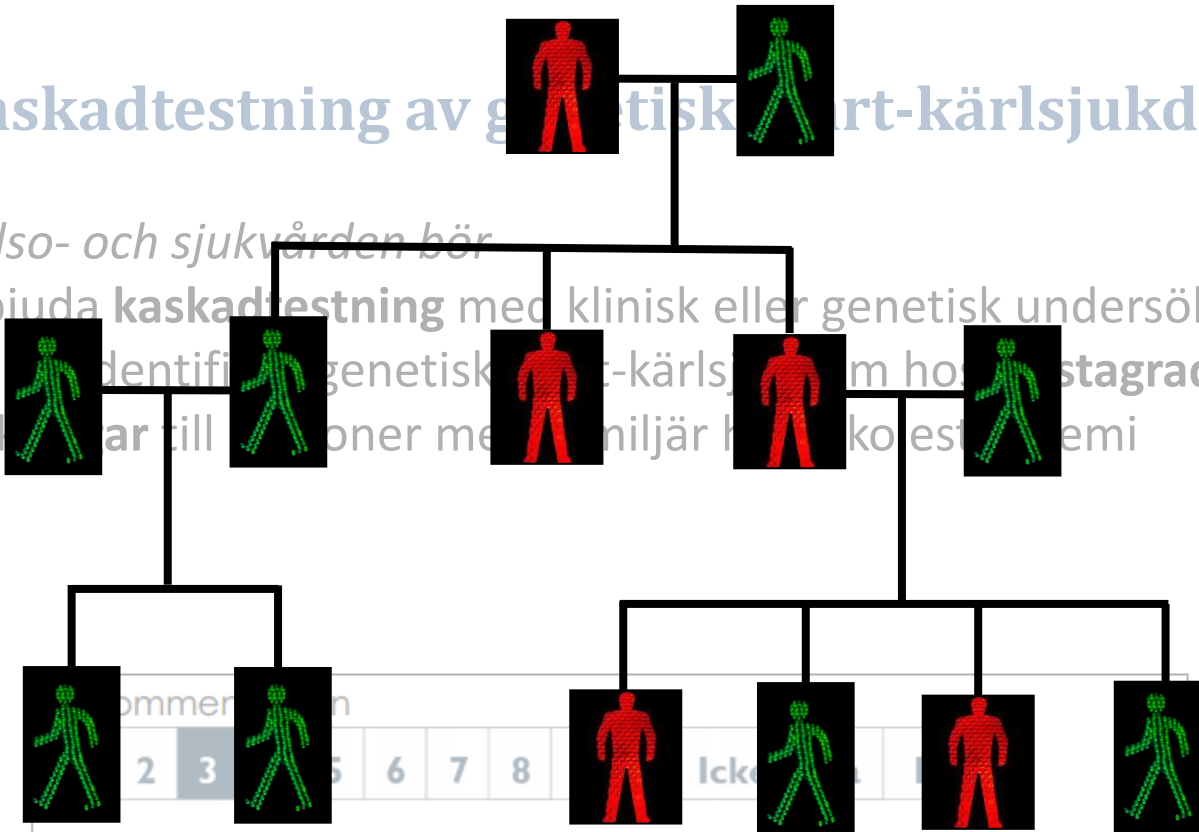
askadtestning av g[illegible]etisk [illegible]rt-kärlsjukd

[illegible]lso- och sjukvården bör
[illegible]bjuda **kaskadtestning** med klinisk eller genetisk undersö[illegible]
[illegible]identifi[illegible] genetisk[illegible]t-kärlsj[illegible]m hos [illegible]stagrad
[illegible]**ar** till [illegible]oner me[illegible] miljär h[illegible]kolest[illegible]emi

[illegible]ommen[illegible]n

| | 2 | 3 | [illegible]5 | 6 | 7 | 8 | | Icke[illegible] | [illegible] |